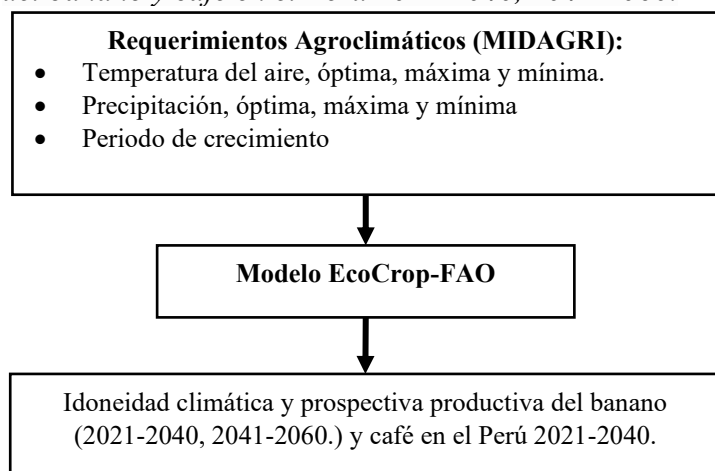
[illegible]

**Requerimientos Agroclimáticos (MIDAGRI):**

- Temperatura del aire, óptima, máxima y mínima.
- Precipitación, óptima, máxima y mínima
- Periodo de crecimiento

**Modelo EcoCrop-FAO**

Idoneidad climática y prospectiva productiva del banano (2021-2040, 2041-2060.) y café en el Perú 2021-2040.